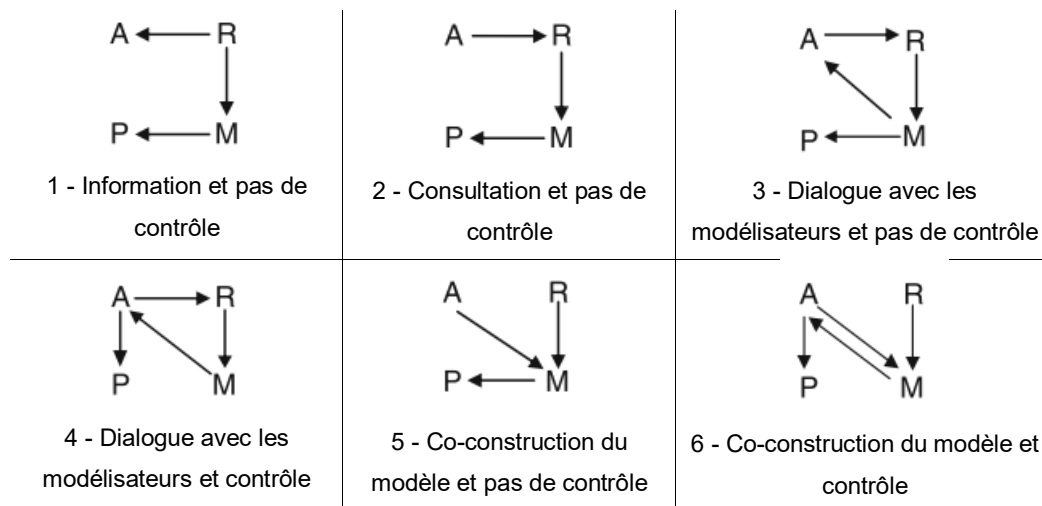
| A R P M<br>1 - Information et pas de contrôle | A R P M<br>2 - Consultation et pas de contrôle | A R P M<br>3 - Dialogue avec les modélisateurs et pas de contrôle |
|---|---|---|
| A R P M<br>4 - Dialogue avec les modélisateurs et contrôle | A R P M<br>5 - Co-construction du modèle et pas de contrôle | A R P M<br>6 - Co-construction du modèle et contrôle |